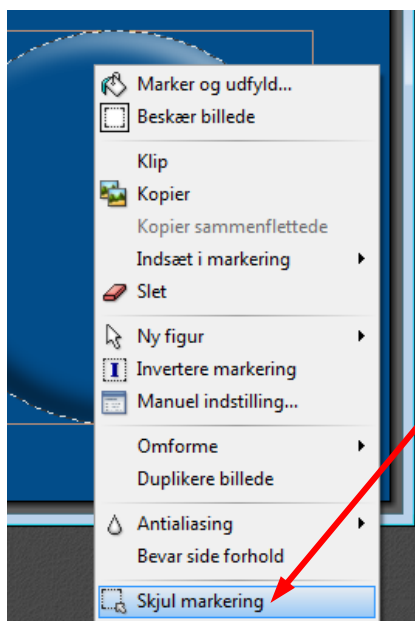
Marker og udfyld...
Beskær billede
Klip
Kopier
Kopier sammenflettede
Indsæt i markering
Slet
Ny figur
Invertere markering
Manuel indstilling...
Omforme
Duplikere billede
Antialiasing
Bevar side forhold
Skjul markering